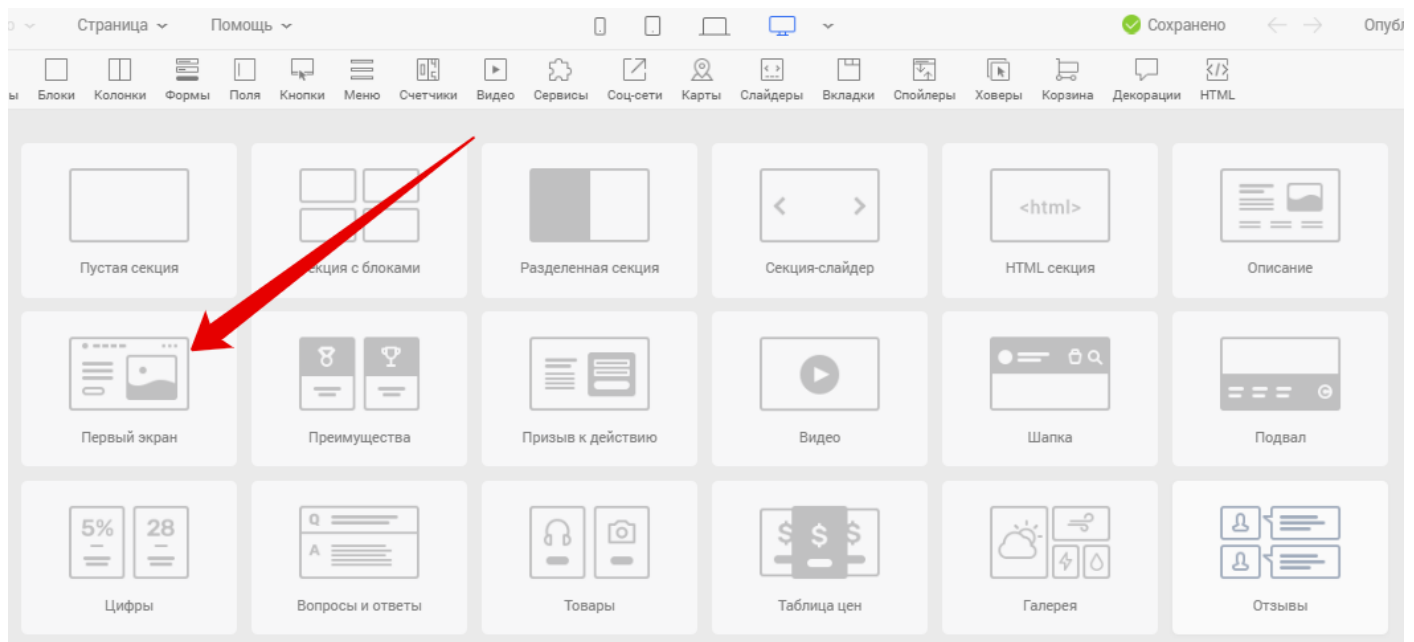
Страница Помощь Сохранено Опубл

ы Блоки Колонки Формы Поля Кнопки Меню Счетчики Видео Сервисы Соц-сети Карты Слайдеры Вкладки Спойлеры Ховеры Корзина Декорации HTML

Пустая секция
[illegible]екция с блоками
Разделенная секция
Секция-слайдер
<html>
HTML секция
Описание

Первый экран
Преимущества
Призыв к действию
Видео
Шапка
Подвал

5%
28
Цифры
Q
A
Вопросы и ответы
Товары
$ $ $
Таблица цен
Галерея
Отзывы